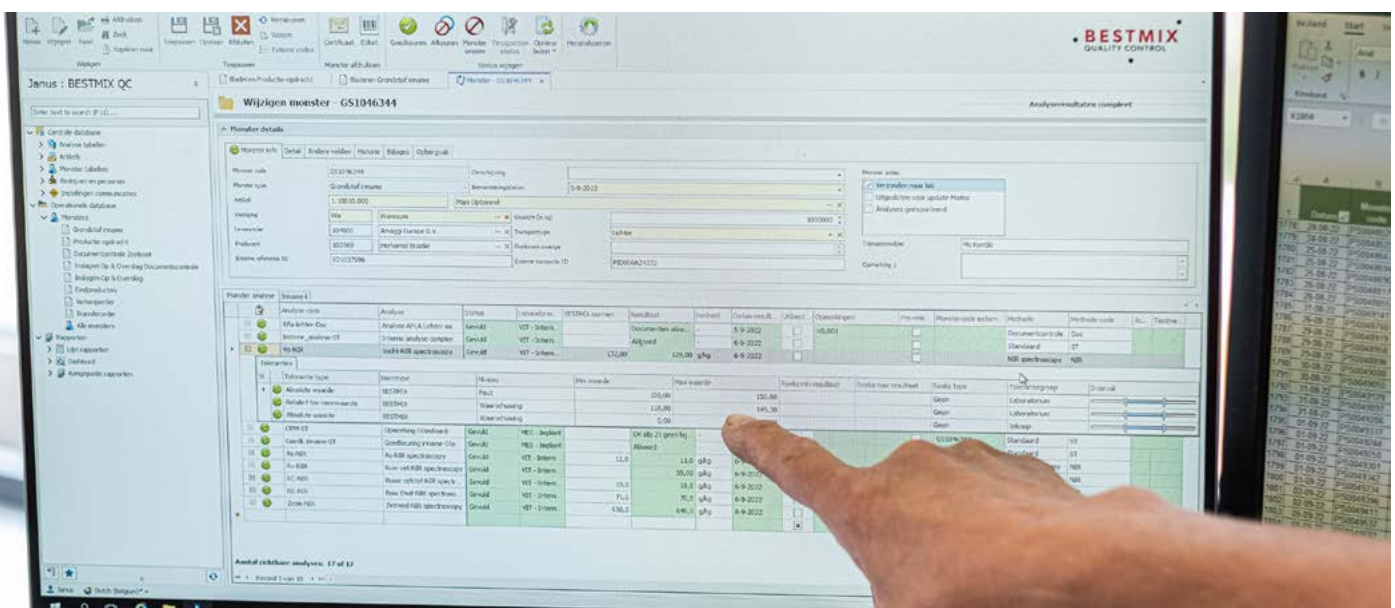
BESTMIX
QUALITY CONTROL

Janus : BESTMIX QC

Wijzigen monster - GS1046344

Analyseresultaten compleet

Monster details

Monster info | Detail | Andere velden | Historie | Bijlagen | Opberging

Monster code: GS1046344
Monster type: Grondstof inname
Artikel: 1.10810.000
Eenheid: Kilo
Leverancier: 304900
Producent: 302969

Bemonsteringsdatum: 5-9-2022

Monster acties
Verzenden naar lab
Uitgesloten voor update Matrix
Analyses gereserveerd

Monster analyse

Analyse code | Analyse | Status | Laboratorium | Resultaat | Eenheid | Datum result. | Methode | Methode code
Afla-lichter-Doc | Analyse AFLA Lichter aa | Gevuld | VIT - Intern | Documenten akko... | | 5-9-2022 | Documentcontrole | Doc
Externe_analyse-GT | Externe analyse complet | Gevuld | VIT - Intern | Akkoord | | 6-9-2022 | Standaard | ST
VG-NIR | Vocht-NIR spectroscopy | Gevuld | VIT - Intern | 125,00 | g/kg | 6-9-2022 | NIR spectroscopy | NIR

Tolerantie type | Meettype | Niveau | Min waarde | Max waarde
Absolute waarde | BESTMIX | Fout | 100,00 | 150,00
Relatief ten opzichte | BESTMIX | Waarschuwing | 115,00 | 145,00
Absolute waarde | BESTMIX | Waarschuwing | 0,00 |

Gevuld
Geen | Laboratorium
Geen | Laboratorium
Geen | Inkoop

CRM-ST
Goedk_inname-GT
As-NIR
Rv-NIR
RC-NIR
RE-NIR
Zetm-NIR

Aantal zichtbare analyses: 17 of 17